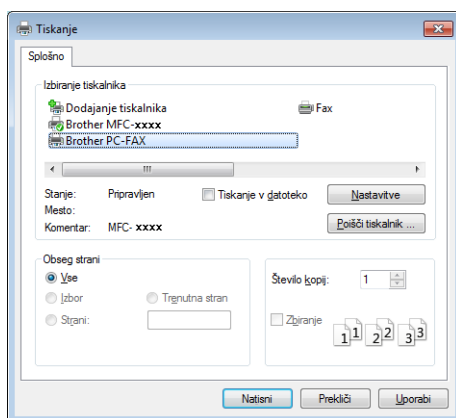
Tiskanje

Splošno

Izbiranje tiskalnika

Dodajanje tiskalnika
Brother MFC-xxxx
Brother PC-FAX
Fax

Stanje: Pripravljen
Mesto:
Komentar: MFC- xxxx

Tiskanje v datoteko
Nastavitve
Poišči tiskalnik ...

Obseg strani
Vse
Izbor
Trenutna stran
Strani:

Število kopij: 1

Zbiranje
1 1 2 2 3 3

Natisni
Prekliči
Uporabi